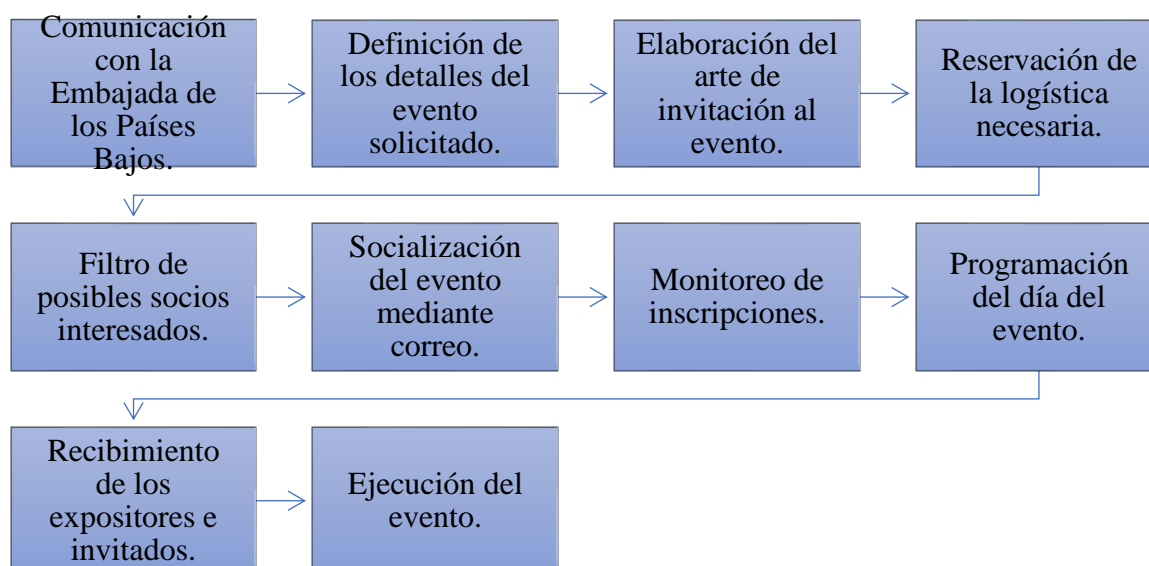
Comunicación con la Embajada de los Países Bajos.

Definición de los detalles del evento solicitado.

Elaboración del arte de invitación al evento.

Reservación de la logística necesaria.

Filtro de posibles socios interesados.

Socialización del evento mediante correo.

Monitoreo de inscripciones.

Programación del día del evento.

Recibimiento de los expositores e invitados.

Ejecución del evento.